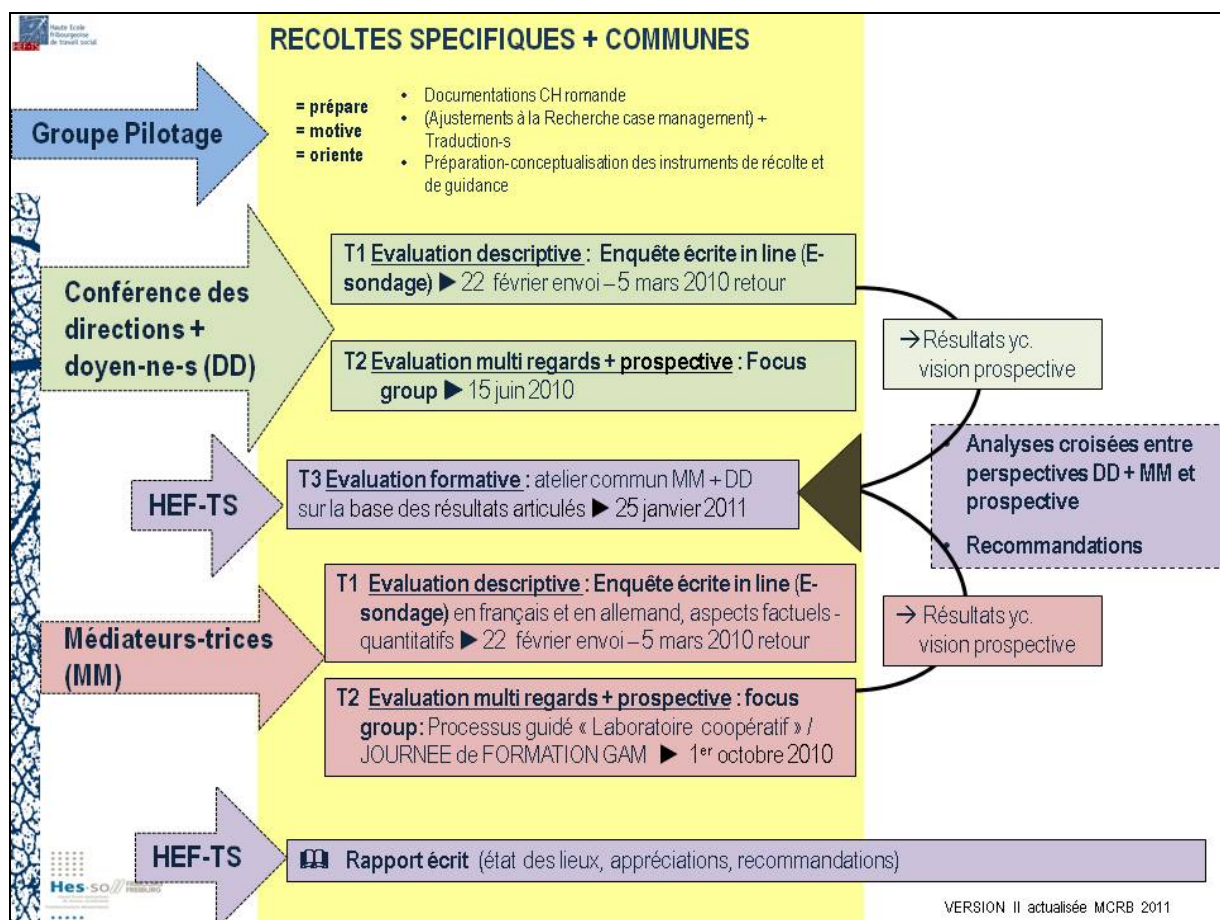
Haute Ecole fribourgeoise de travail social

RECOLTES SPECIFIQUES + COMMUNES

Groupe Pilotage

= prépare
= motive
= oriente

- Documentations CH romande
- (Ajustements à la Recherche case management) + Traduction-s
- Préparation-conceptualisation des instruments de récolte et de guidance

Conférence des directions + doyen-ne-s (DD)

T1 Evaluation descriptive : Enquête écrite in line (E-sondage) ▶ 22 février envoi – 5 mars 2010 retour

T2 Evaluation multi regards + prospective : Focus group ▶ 15 juin 2010

→ Résultats yc. vision prospective

HEF-TS

T3 Evaluation formative : atelier commun MM + DD sur la base des résultats articulés ▶ 25 janvier 2011

- Analyses croisées entre perspectives DD + MM et prospective
- Recommandations

Médiateurs-trices (MM)

T1 Evaluation descriptive : Enquête écrite in line (E-sondage) en français et en allemand, aspects factuels - quantitatifs ▶ 22 février envoi – 5 mars 2010 retour

→ Résultats yc. vision prospective

T2 Evaluation multi regards + prospective : focus group : Processus guidé « Laboratoire coopératif » / JOURNEE de FORMATION GAM ▶ 1$^{er}$ octobre 2010

HEF-TS

Rapport écrit (état des lieux, appréciations, recommandations)

Hes-so// FRIBOURG

VERSION II actualisée MCRB 2011